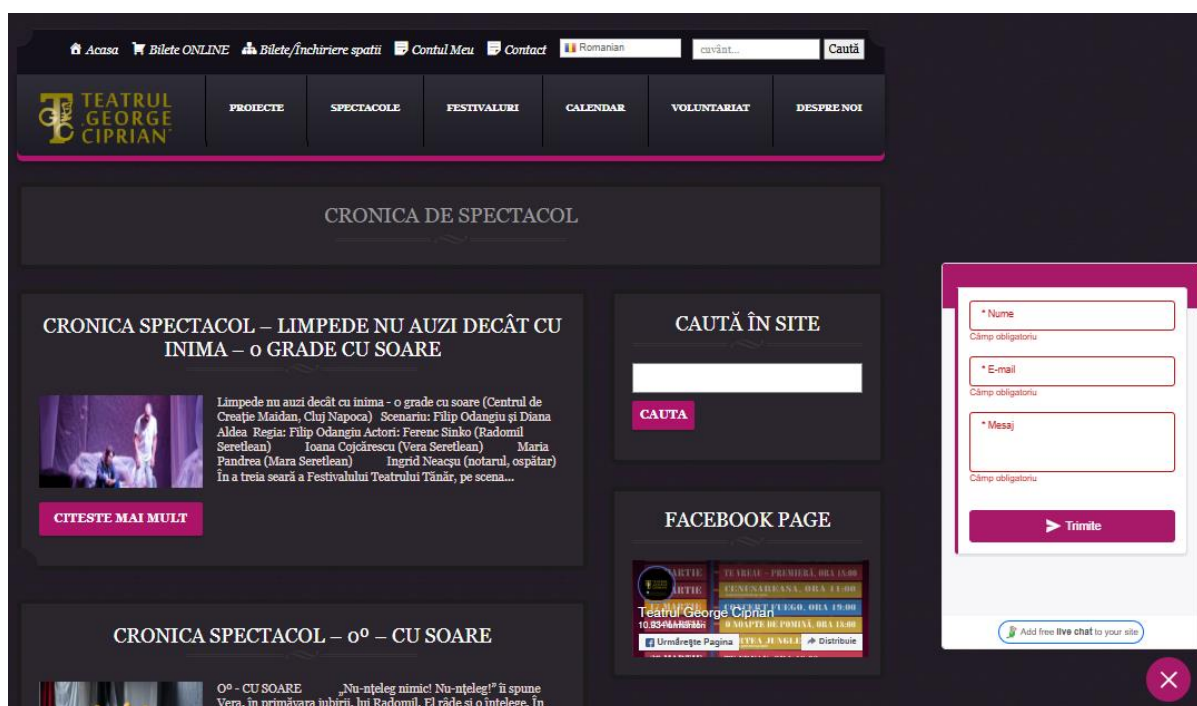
Acasa Bilete ONLINE Bilete/Închiriere spatii Contul Meu Contact Romanian cuvânt... Caută

TEATRUL GEORGE CIPRIAN

PROIECTE SPECTACOLE FESTIVALURI CALENDAR VOLUNTARIAT DESPRE NOI

CRONICA DE SPECTACOL

CRONICA SPECTACOL – LIMPEDE NU AUZI DECÂT CU INIMA – 0 GRADE CU SOARE

Limpede nu auzi decât cu inima - o grade cu soare (Centrul de Creaţie Maidan, Cluj Napoca) Scenariu: Filip Odangiu şi Diana Aldea Regia: Filip Odangiu Actori: Ferenc Sinko (Radomil Seretlean) Ioana Cojcărescu (Vera Seretlean) Maria Pandrea (Mara Seretlean) Ingrid Neacşu (notarul, ospătar) În a treia seară a Festivalului Teatrului Tânăr, pe scena...

CITESTE MAI MULT

CRONICA SPECTACOL – 0º – CU SOARE

0º - CU SOARE „Nu-nţeleg nimic! Nu-nţeleg!" îi spune Vera, în primăvara iubirii, lui Radomil. El râde şi o înţelege. În

CAUTĂ ÎN SITE

CAUTA

FACEBOOK PAGE

Teatrul George Ciprian
10.834 aprecieri
Urmăreşte Pagina
Distribuie

* Nume
Câmp obligatoriu
* E-mail
Câmp obligatoriu
* Mesaj
Câmp obligatoriu
Trimite

Add free live chat to your site